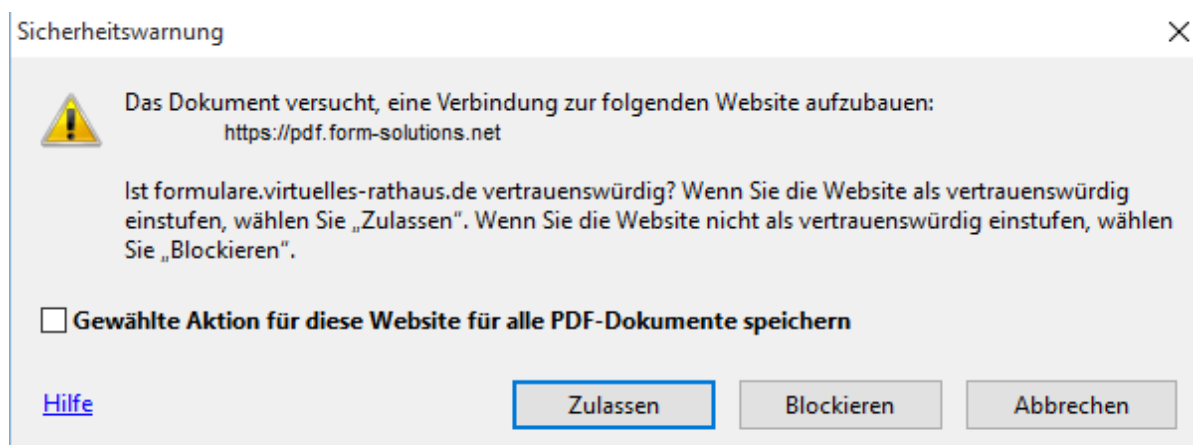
Sicherheitswarnung

Das Dokument versucht, eine Verbindung zur folgenden Website aufzubauen:
https://pdf.form-solutions.net

Ist formulare.virtuelles-rathaus.de vertrauenswürdig? Wenn Sie die Website als vertrauenswürdig einstufen, wählen Sie „Zulassen". Wenn Sie die Website nicht als vertrauenswürdig einstufen, wählen Sie „Blockieren".

Gewählte Aktion für diese Website für alle PDF-Dokumente speichern

Hilfe

Zulassen

Blockieren

Abbrechen